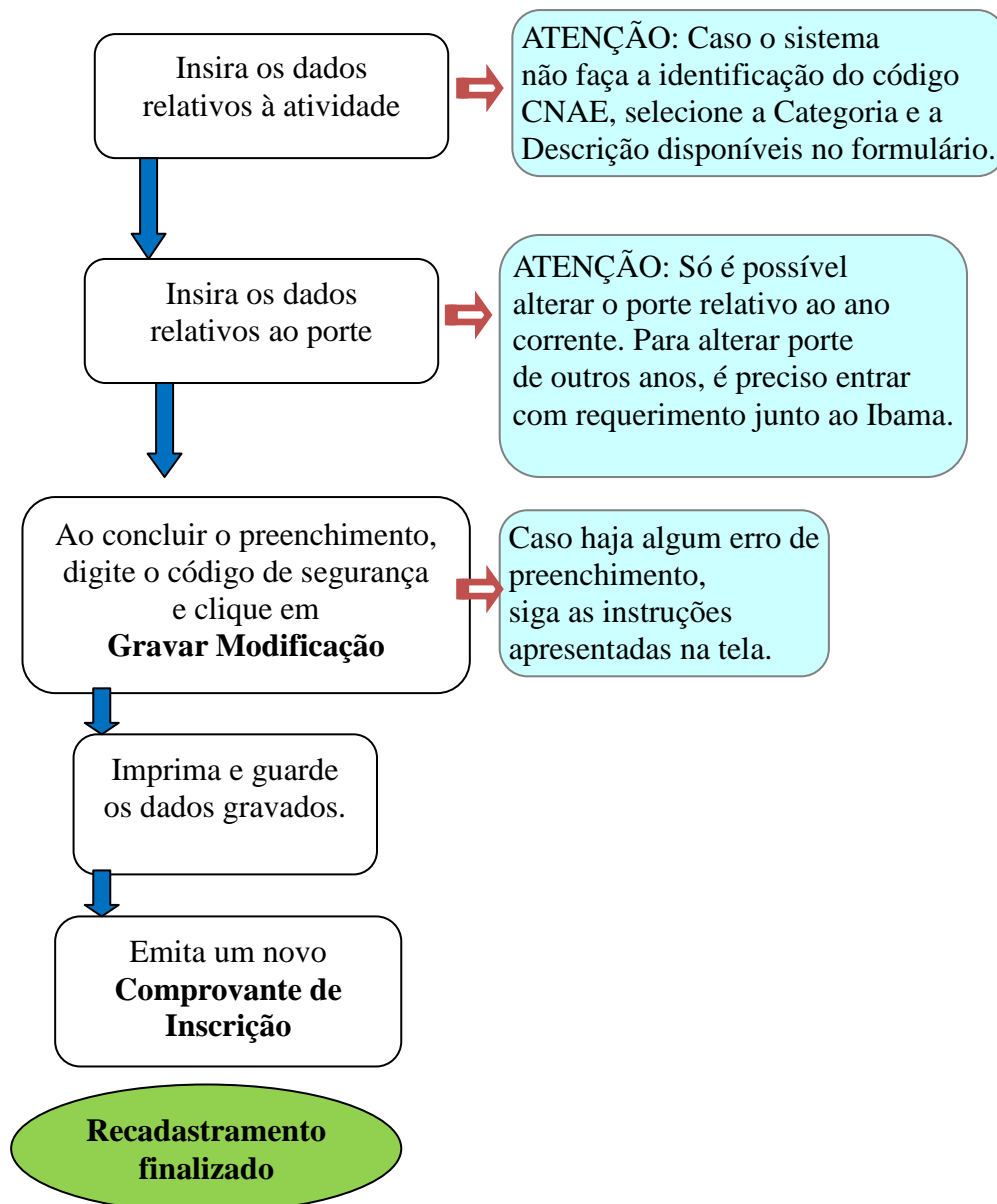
Insira os dados relativos à atividade

ATENÇÃO: Caso o sistema não faça a identificação do código CNAE, selecione a Categoria e a Descrição disponíveis no formulário.

Insira os dados relativos ao porte

ATENÇÃO: Só é possível alterar o porte relativo ao ano corrente. Para alterar porte de outros anos, é preciso entrar com requerimento junto ao Ibama.

Ao concluir o preenchimento, digite o código de segurança e clique em **Gravar Modificação**

Caso haja algum erro de preenchimento, siga as instruções apresentadas na tela.

Imprima e guarde os dados gravados.

Emita um novo **Comprovante de Inscrição**

**Recadastramento finalizado**